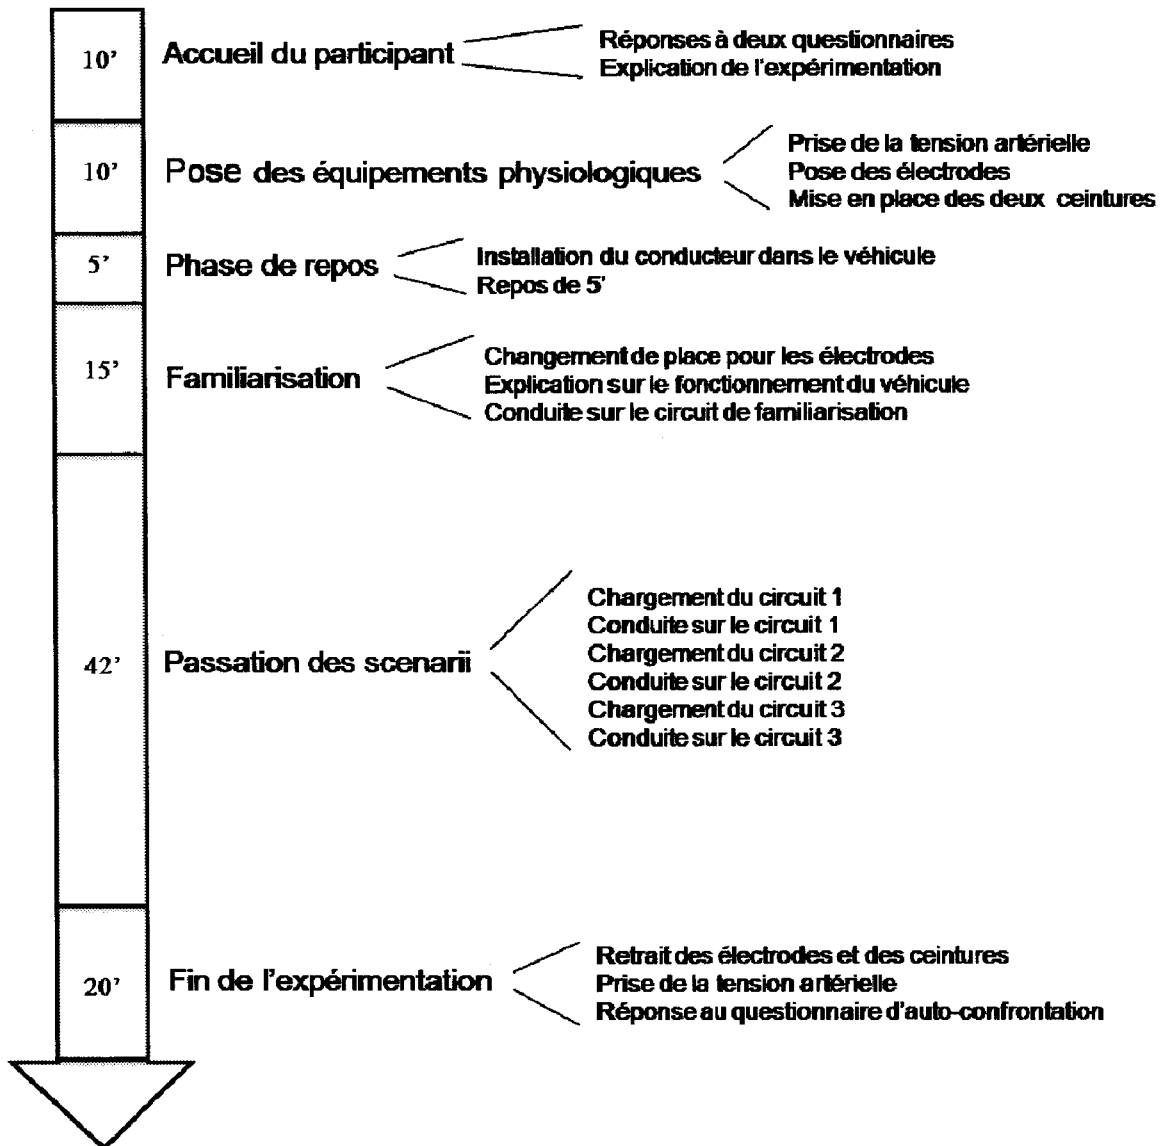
10'
Accueil du participant
Réponses à deux questionnaires
Explication de l'expérimentation

10'
Pose des équipements physiologiques
Prise de la tension artérielle
Pose des électrodes
Mise en place des deux ceintures

5'
Phase de repos
Installation du conducteur dans le véhicule
Repos de 5'

15'
Familiarisation
Changement de place pour les électrodes
Explication sur le fonctionnement du véhicule
Conduite sur le circuit de familiarisation

42'
Passation des scenarii
Chargement du circuit 1
Conduite sur le circuit 1
Chargement du circuit 2
Conduite sur le circuit 2
Chargement du circuit 3
Conduite sur le circuit 3

20'
Fin de l'expérimentation
Retrait des électrodes et des ceintures
Prise de la tension artérielle
Réponse au questionnaire d'auto-confrontation